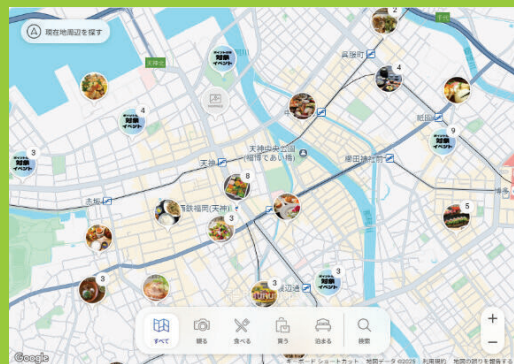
現在地周辺を探す

2
呉服町
4
天神
4
対象イベント
対象イベント
9
対象イベント
3
対象イベント
天神中央公園
（福博であい橋）
天神
櫛田神社前
8
赤坂
西鉄福岡（天神）
3
5
3
渡辺通
3
対象イベント
3

すべて
撮る
食べる
買う
泊まる
検索

+
−
Google
キーボード ショートカット　地図データ ©2025　利用規約　地図の誤りを報告する